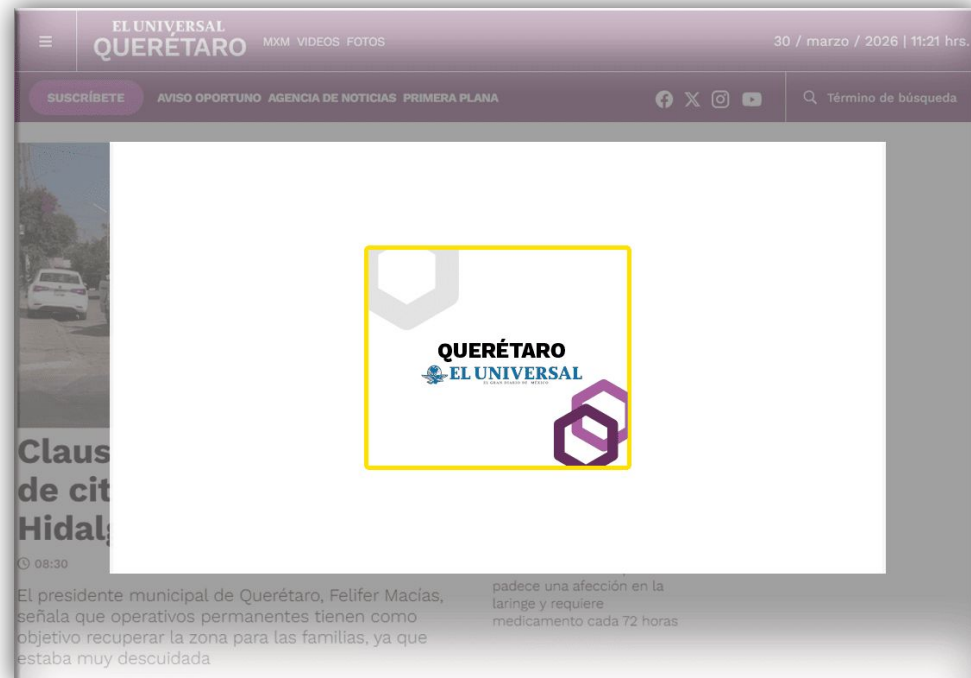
EL UNIVERSAL
QUERÉTARO
MXM VIDEOS FOTOS
30 / marzo / 2026 | 11:21 hrs.

SUSCRÍBETE
AVISO OPORTUNO AGENCIA DE NOTICIAS PRIMERA PLANA

Término de búsqueda

QUERÉTARO
EL UNIVERSAL
EL GRAN DIARIO DE MÉXICO

Claus
de cit
Hidalg

08:30

El presidente municipal de Querétaro, Felifer Macías, señala que operativos permanentes tienen como objetivo recuperar la zona para las familias, ya que estaba muy descuidada

padece una afección en la laringe y requiere medicamento cada 72 horas